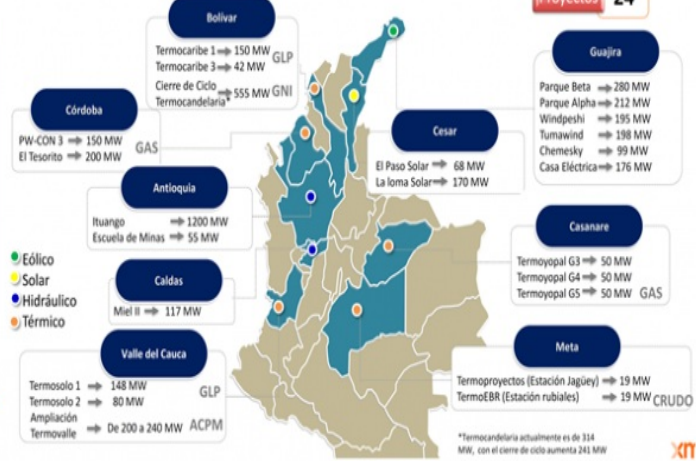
Proyectos 24

Bolívar
Termocaribe 1 → 150 MW
Termocaribe 3 → 42 MW GLP
Cierre de Ciclo Termocandelaria* → 555 MW GNI

Guajira
Parque Beta → 280 MW
Parque Alpha → 212 MW
Windpeshi → 195 MW
Tumawind → 198 MW
Chemesky → 99 MW
Casa Eléctrica → 176 MW

Córdoba
PW-CON 3 → 150 MW
El Tesorito → 200 MW GAS

Cesar
El Paso Solar → 68 MW
La loma Solar → 170 MW

Antioquia
Ituango → 1200 MW
Escuela de Minas → 55 MW

Eólico
Solar
Hidráulico
Térmico

Casanare
Termoyopal G3 → 50 MW
Termoyopal G4 → 50 MW
Termoyopal G5 → 50 MW GAS

Caldas
Miel II → 117 MW

Valle del Cauca
Termosolo 1 → 148 MW
Termosolo 2 → 80 MW GLP
Ampliación Termovalle → De 200 a 240 MW ACPM

Meta
Termoproyectos (Estación Jagüey) → 19 MW
TermoEBR (Estación rubiales) → 19 MW CRUDO

*Termocandelaria actualmente es de 314 MW, con el cierre de ciclo aumenta 241 MW

XM